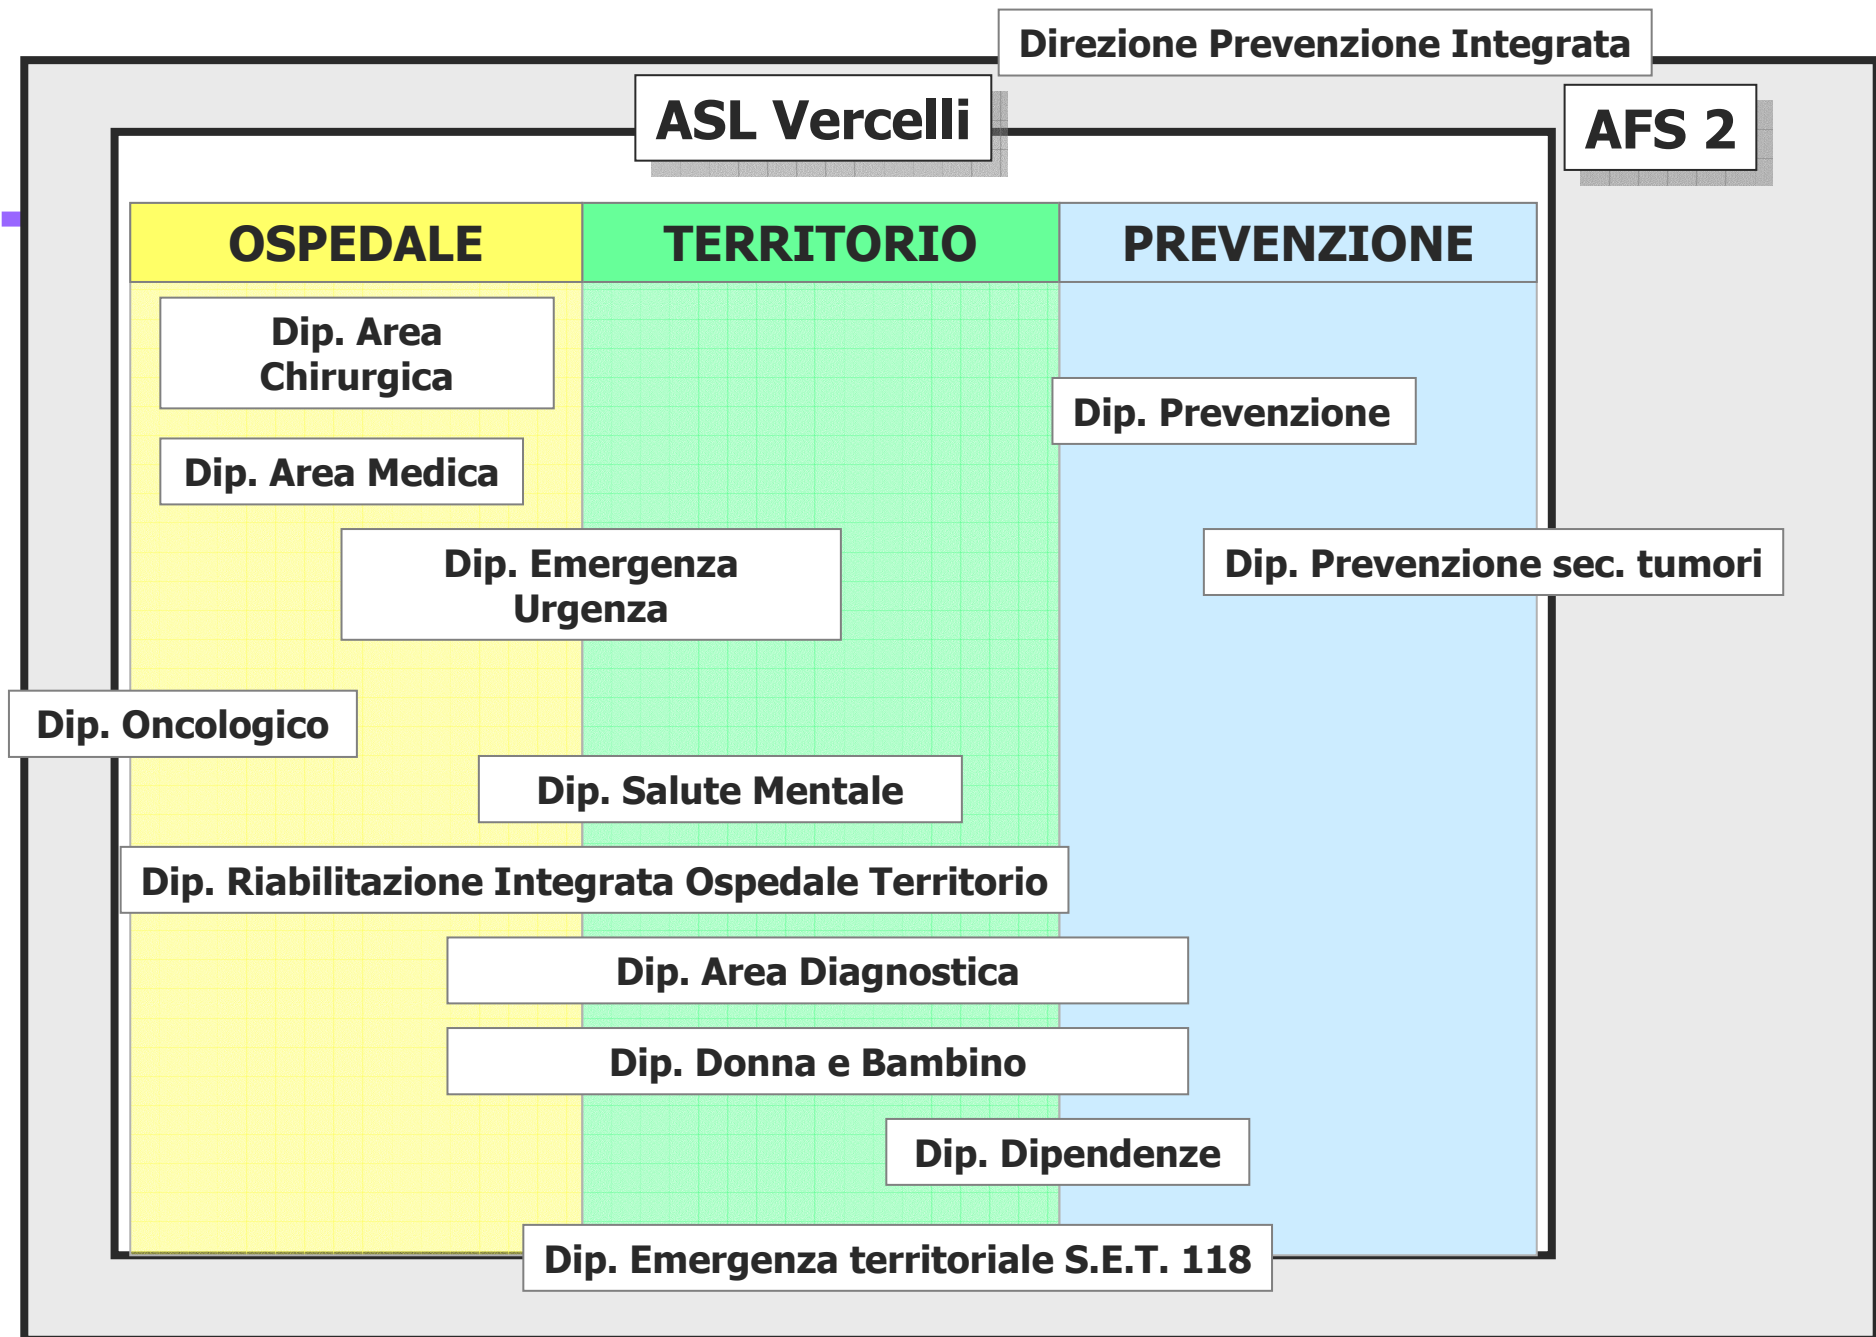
Direzione Prevenzione Integrata

ASL Vercelli

AFS 2

| OSPEDALE | TERRITORIO | PREVENZIONE |
|---|---|---|

Dip. Area Chirurgica

Dip. Area Medica

Dip. Prevenzione

Dip. Emergenza Urgenza

Dip. Prevenzione sec. tumori

Dip. Oncologico

Dip. Salute Mentale

Dip. Riabilitazione Integrata Ospedale Territorio

Dip. Area Diagnostica

Dip. Donna e Bambino

Dip. Dipendenze

Dip. Emergenza territoriale S.E.T. 118